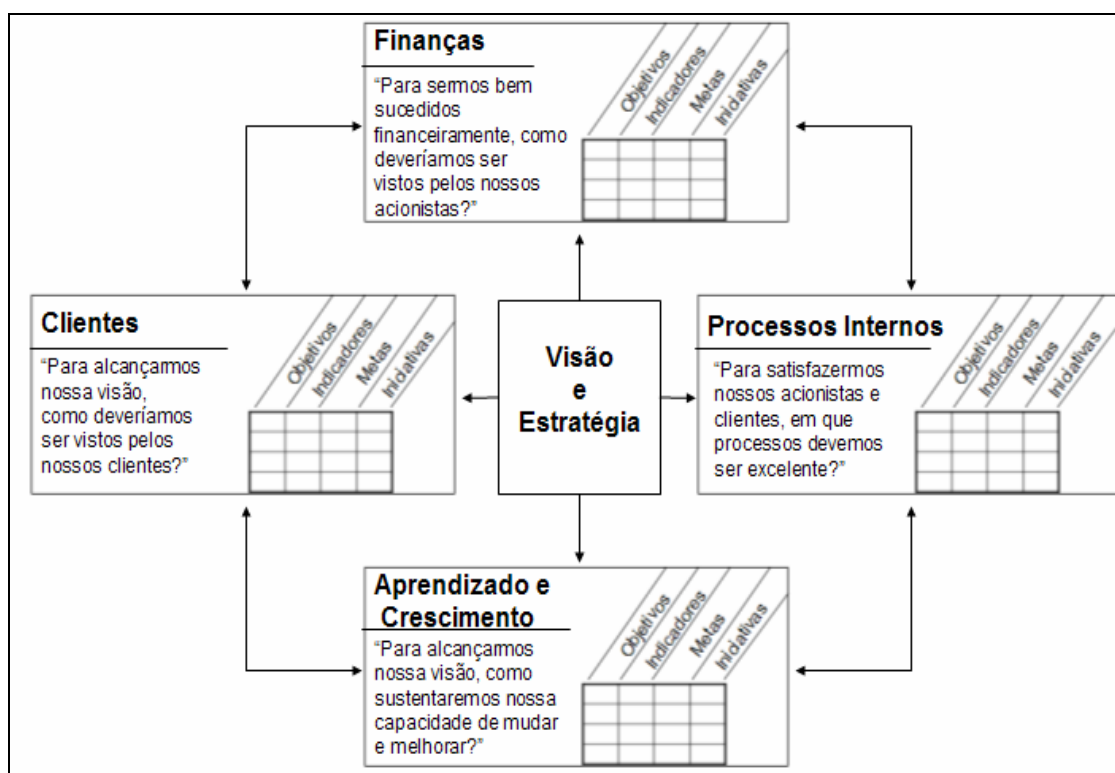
Finanças

"Para sermos bem sucedidos financeiramente, como deveríamos ser vistos pelos nossos acionistas?"

Objetivos
Indicadores
Metas
Iniciativas

Clientes

"Para alcançarmos nossa visão, como deveríamos ser vistos pelos nossos clientes?"

Objetivos
Indicadores
Metas
Iniciativas

Visão
e
Estratégia

Processos Internos

"Para satisfazermos nossos acionistas e clientes, em que processos devemos ser excelente?"

Objetivos
Indicadores
Metas
Iniciativas

Aprendizado e Crescimento

"Para alcançarmos nossa visão, como sustentaremos nossa capacidade de mudar e melhorar?"

Objetivos
Indicadores
Metas
Iniciativas